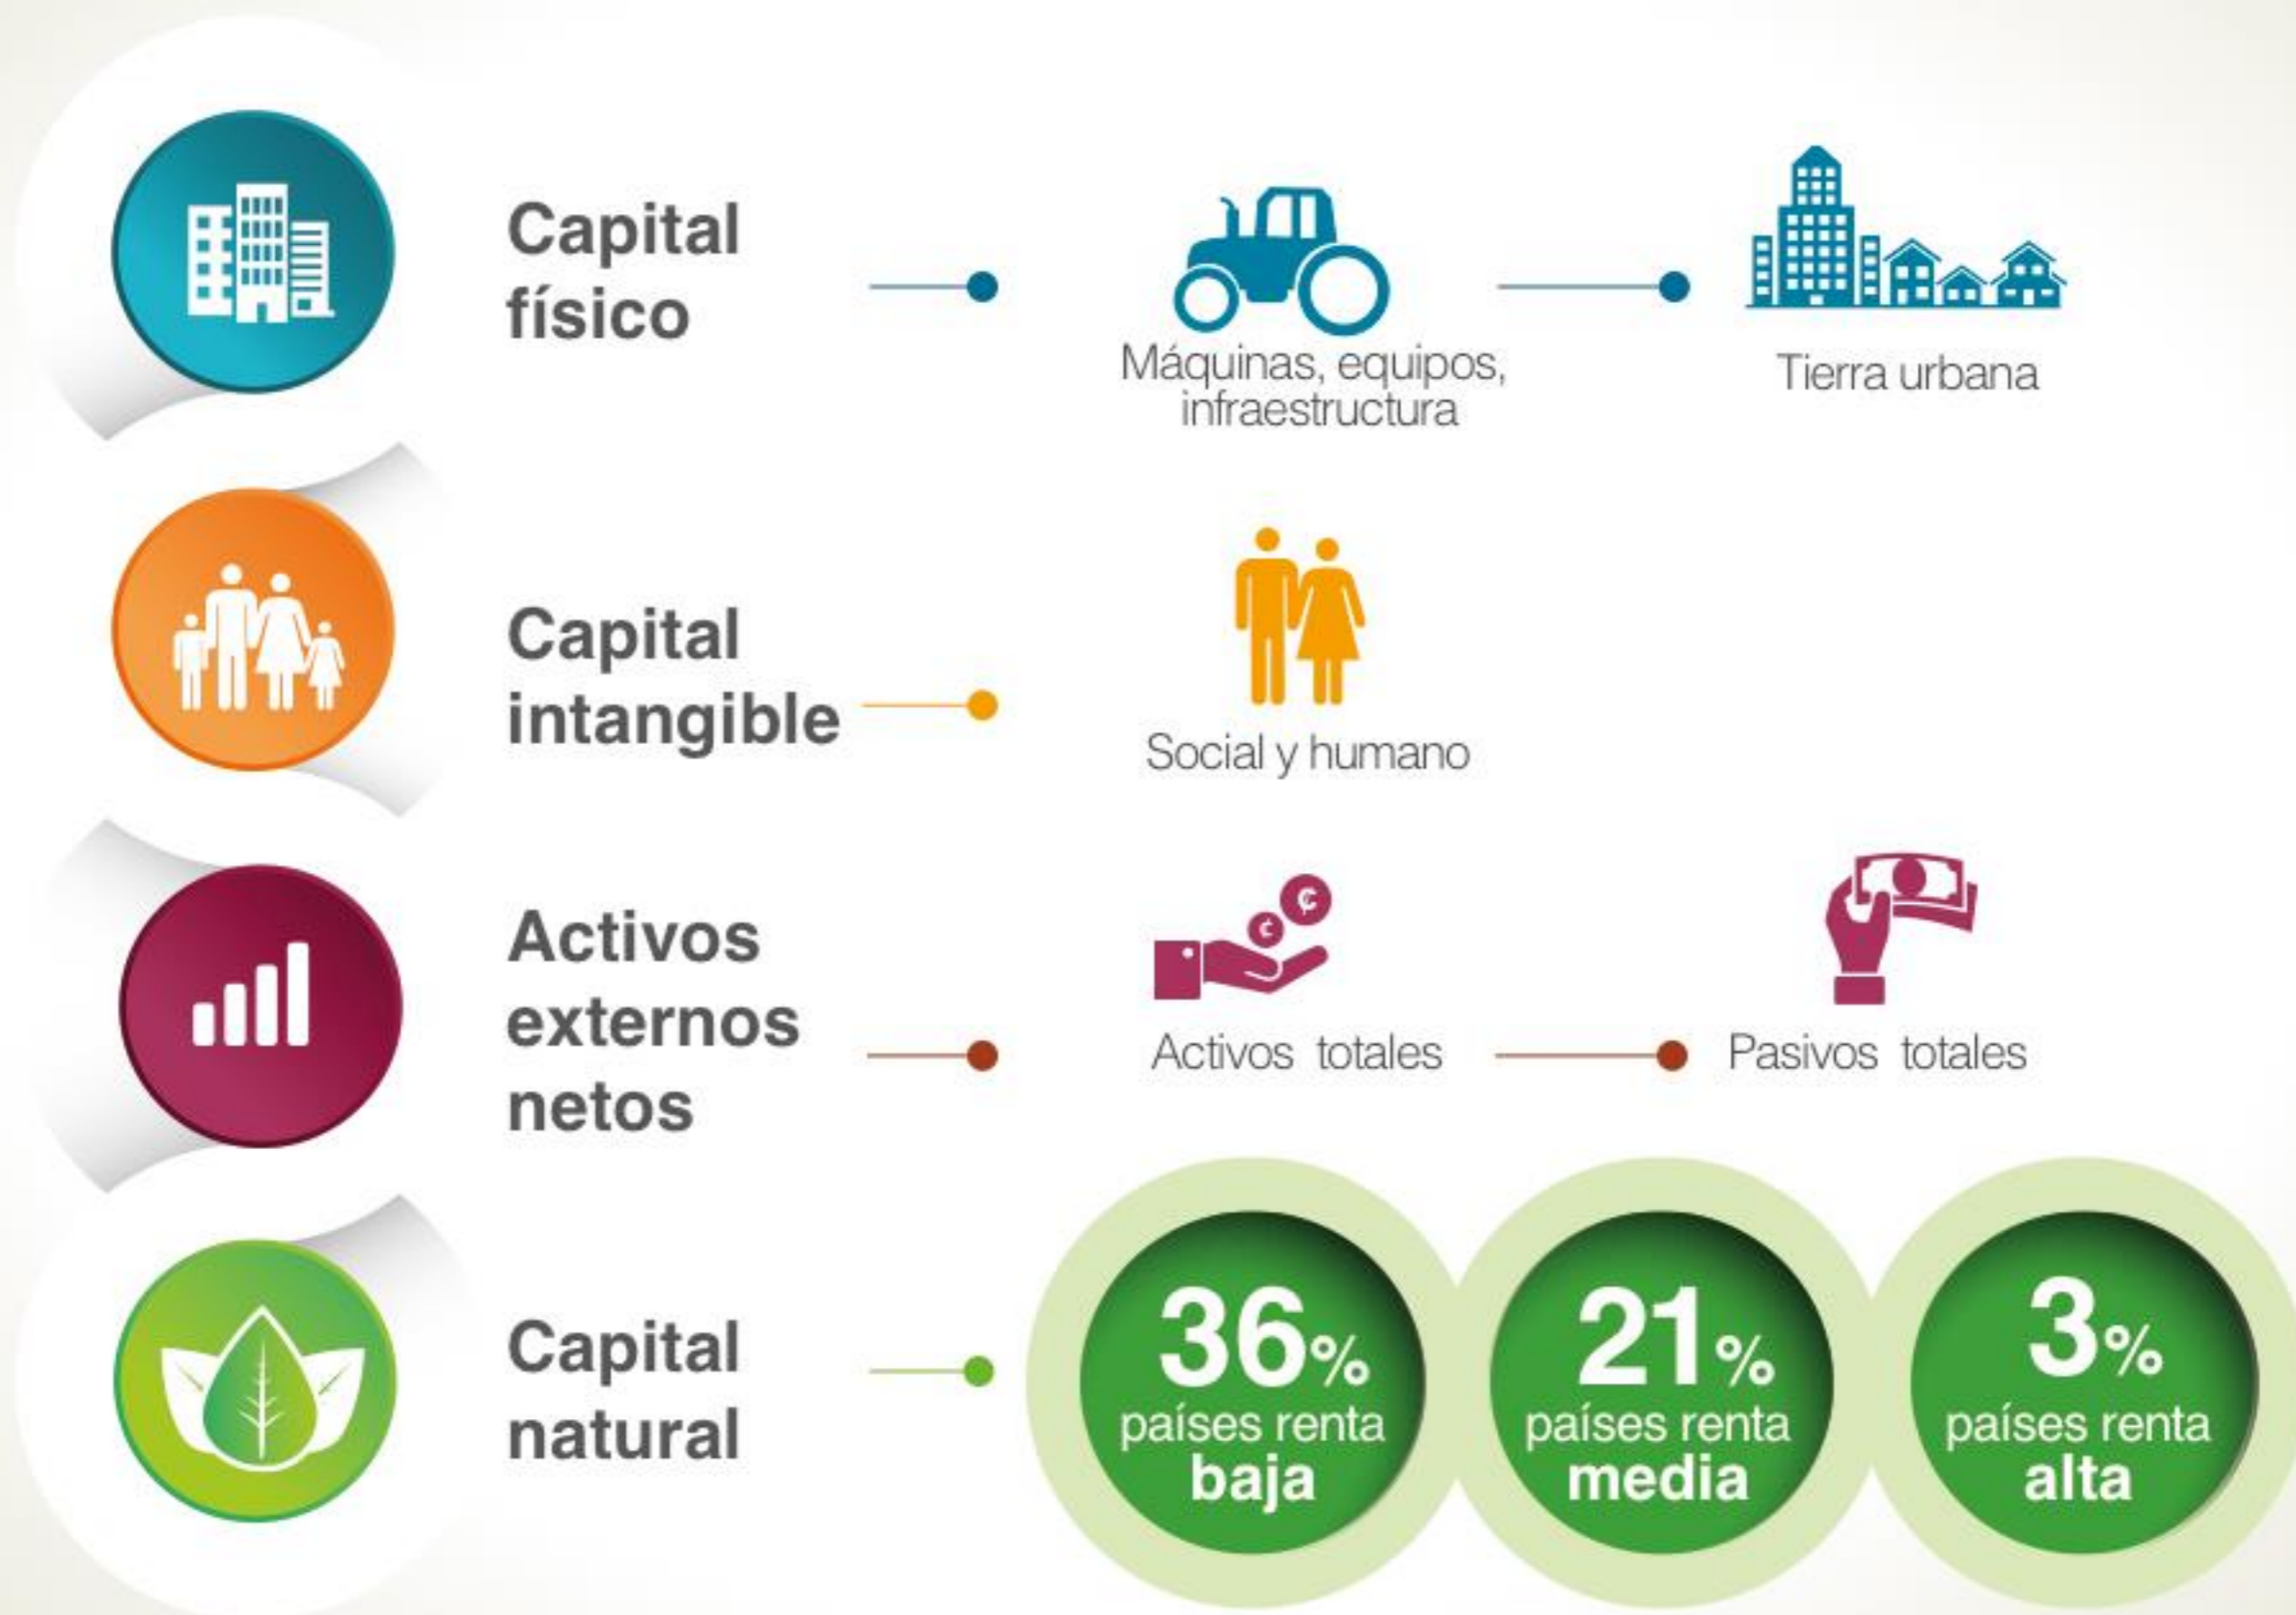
Capital físico

Máquinas, equipos, infraestructura

Tierra urbana

Capital intangible

Social y humano

Activos externos netos

Activos totales

Pasivos totales

Capital natural

36% países renta baja

21% países renta media

3% países renta alta